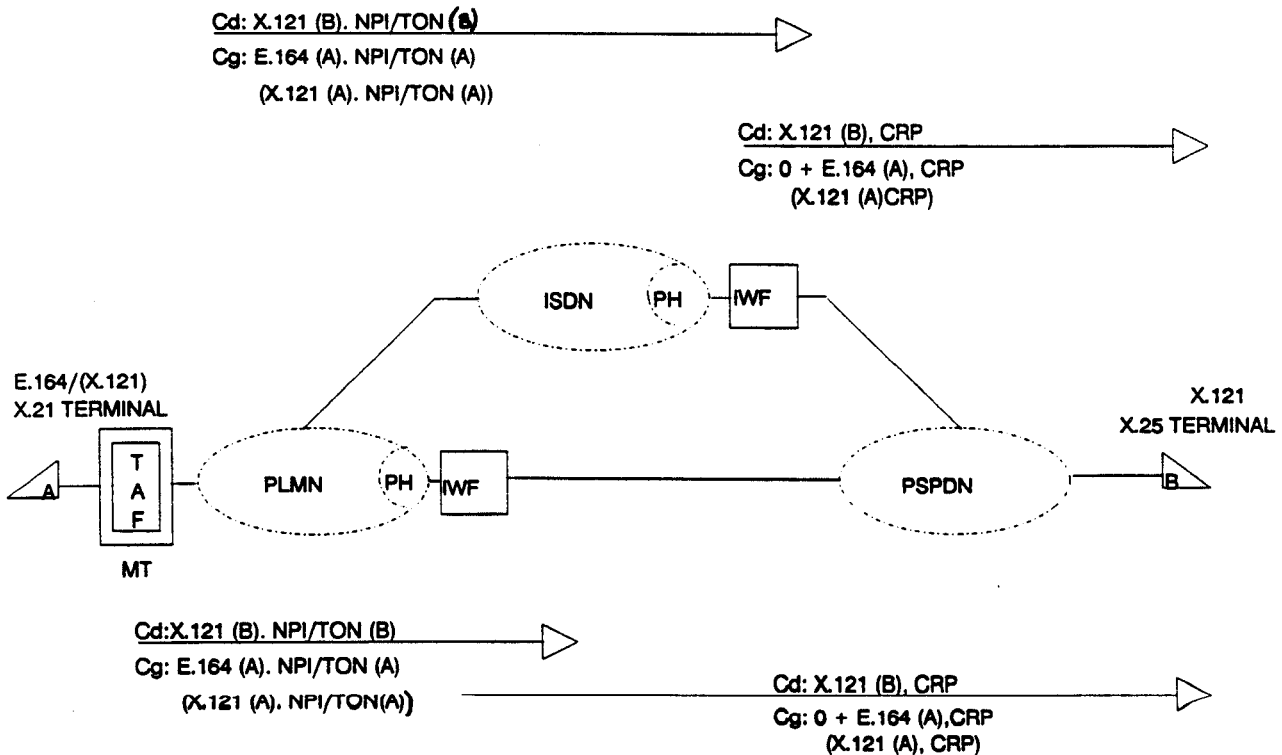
Cd: X.121 (B). NPI/TON (B)
Cg: E.164 (A). NPI/TON (A)
(X.121 (A). NPI/TON (A))

Cd: X.121 (B), CRP
Cg: 0 + E.164 (A), CRP
(X.121 (A)CRP)

ISDN
PH
IWF

E.164/(X.121)
X.21 TERMINAL

X.121
X.25 TERMINAL

A
T
A
F
PLMN
PH
IWF
PSPDN
B

MT

Cd:X.121 (B). NPI/TON (B)
Cg: E.164 (A). NPI/TON (A)
(X.121 (A). NPI/TON(A))

Cd: X.121 (B), CRP
Cg: 0 + E.164 (A),CRP
(X.121 (A), CRP)